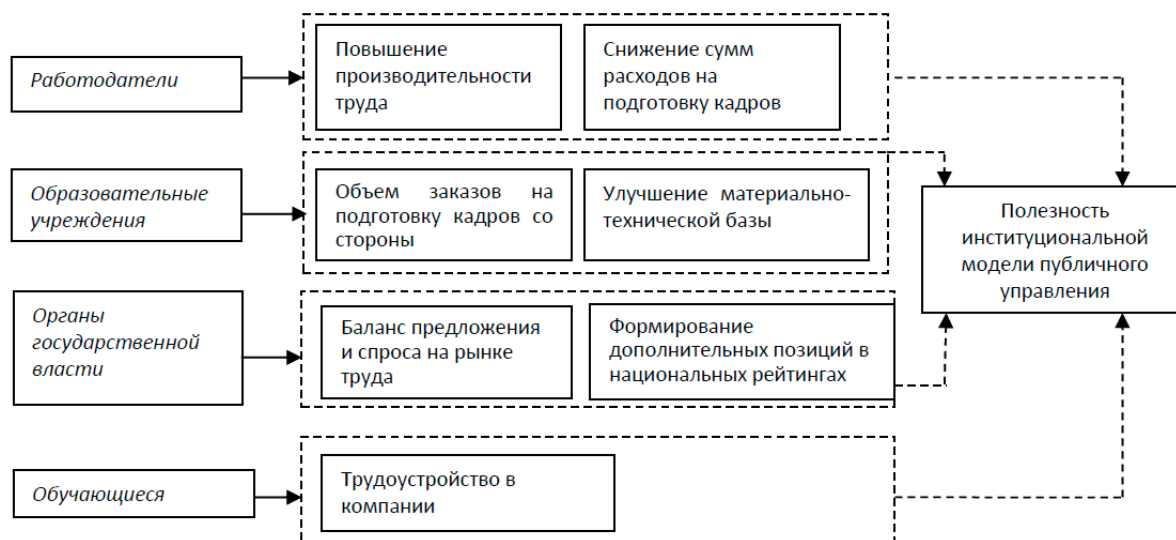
Работодатели

Повышение производительности труда

Снижение сумм расходов на подготовку кадров

Образовательные учреждения

Объем заказов на подготовку кадров со стороны

Улучшение материально-технической базы

Полезность институциональной модели публичного управления

Органы государственной власти

Баланс предложения и спроса на рынке труда

Формирование дополнительных позиций в национальных рейтингах

Обучающиеся

Трудоустройство в компании